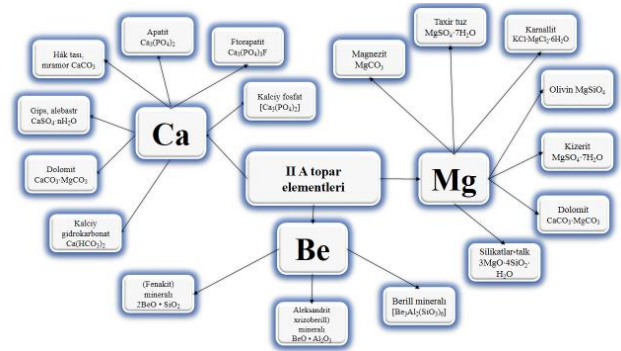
Hák tası, mramor $CaCO_3$

Apatit $Ca_3(PO_4)_2$

Ftorapatit $Ca_5(PO_4)_3F$

Gips, alebastr $CaSO_4 \cdot nH_2O$

Ca

Kalciy fosfat $[Ca_3(PO_4)_2]$

Dolomit $CaCO_3 \cdot MgCO_3$

Kalciy gidrokarbonat $Ca(HCO_3)_2$

II A topar elementleri

Magnezit $MgCO_3$

Taxir tuz $MgSO_4 \cdot 7H_2O$

Karnallit $KCl \cdot MgCl_2 \cdot 6H_2O$

Olivin $MgSiO_4$

Mg

Kizerit $MgSO_4 \cdot 7H_2O$

Dolomit $CaCO_3 \cdot MgCO_3$

Silikatlar-talk $3MgO \cdot 4SiO_2 \cdot H_2O$

Be

(Fenakit) minerali $2BeO \cdot SiO_2$

Aleksandrit xrizoberill) minerali $BeO \cdot Al_2O_3$

Berill minerali $[Be_3Al_2(SiO_3)_6]$